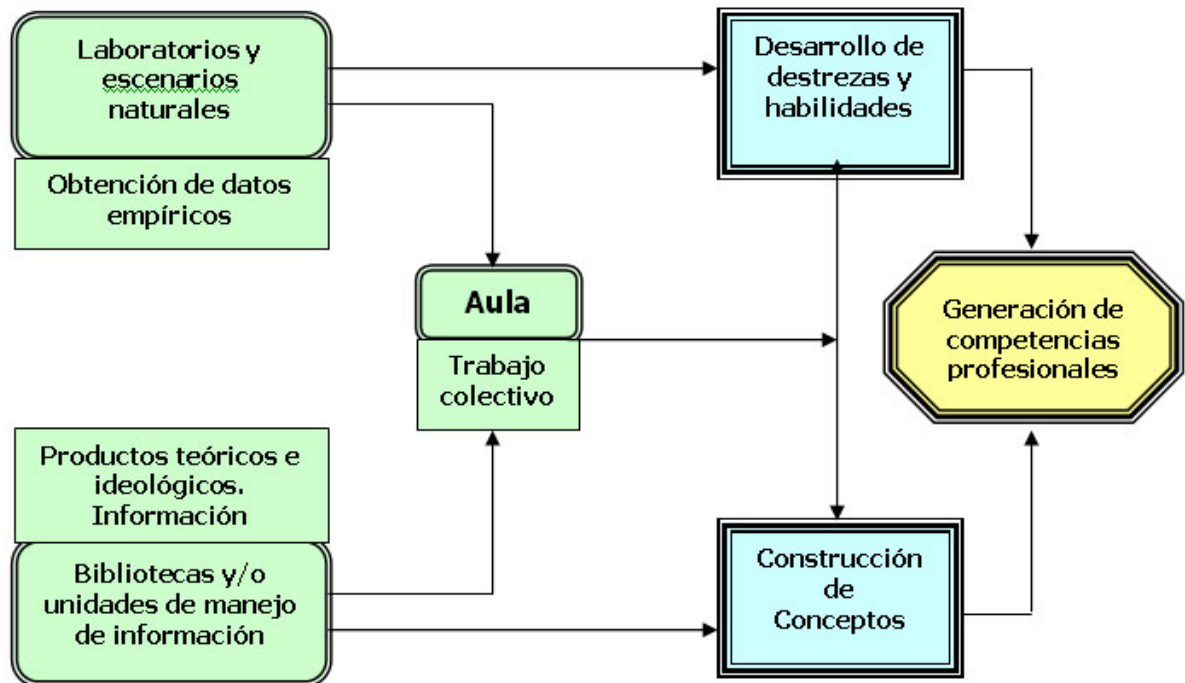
Laboratorios y escenarios naturales

Obtención de datos empíricos

Desarrollo de destrezas y habilidades

Aula

Trabajo colectivo

Generación de competencias profesionales

Productos teóricos e ideológicos. Información

Bibliotecas y/o unidades de manejo de información

Construcción de Conceptos